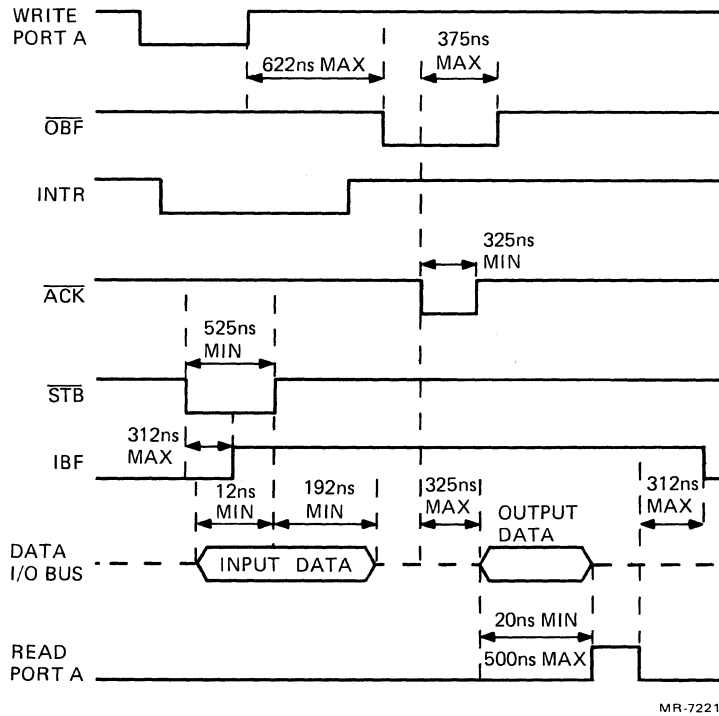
WRITE PORT A

622ns MAX

375ns MAX

$\overline{OBF}$

INTR

325ns MIN

$\overline{ACK}$

525ns MIN

$\overline{STB}$

312ns MAX

IBF

12ns MIN

192ns MIN

325ns MAX

OUTPUT DATA

312ns MAX

DATA I/O BUS

INPUT DATA

20ns MIN

READ PORT A

500ns MAX

MR-7221